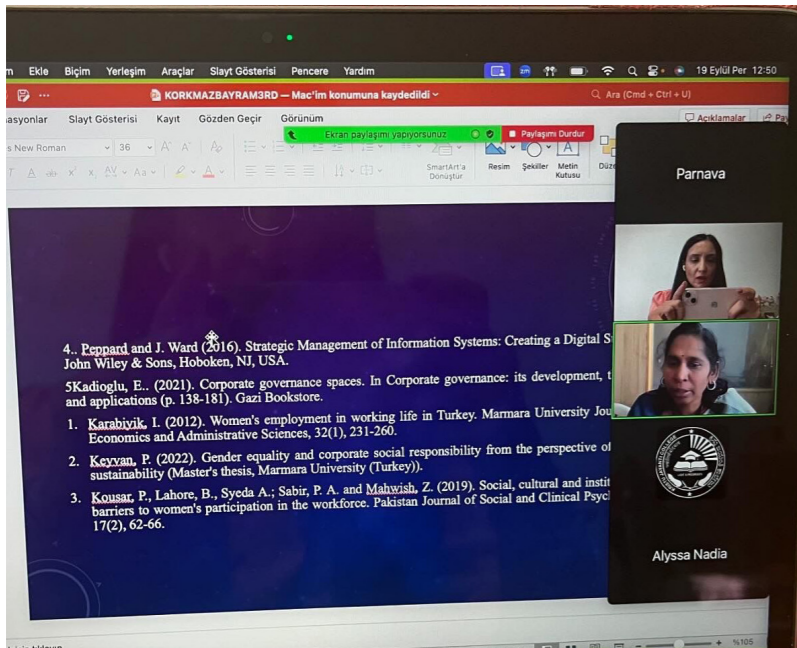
m Ekle Biçim Yerleşim Araçlar Slayt Gösterisi Pencere Yardım 19 Eylül Per 12:50

KORKMAZBAYRAM3RD — Mac'im konumuna kaydedildi

Ara (Cmd + Ctrl + U)

asyonlar Slayt Gösterisi Kayıt Gözden Geçir Görünüm

Açıklamalar

Ekran paylaşımı yapıyorsunuz

Paylaşımı Durdur

s New Roman 36

SmartArt'a Dönüştür Resim Şekiller Metin Kutusu Düz

Parnava

4.. Peppard and J. Ward (2016). Strategic Management of Information Systems: Creating a Digital S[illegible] John Wiley & Sons, Hoboken, NJ, USA.

5Kadioglu, E.. (2021). Corporate governance spaces. In Corporate governance: its development, t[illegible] and applications (p. 138-181). Gazi Bookstore.

1. Karabiyik, I. (2012). Women's employment in working life in Turkey. Marmara University Jou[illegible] Economics and Administrative Sciences, 32(1), 231-260.

2. Keyvan, P. (2022). Gender equality and corporate social responsibility from the perspective of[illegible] sustainability (Master's thesis, Marmara University (Turkey)).

3. Kousar, P., Lahore, B., Syeda A.; Sabir, P. A. and Mahwish, Z. (2019). Social, cultural and instit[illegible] barriers to women's participation in the workforce. Pakistan Journal of Social and Clinical Psyc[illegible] 17(2), 62-66.

Alyssa Nadia

%105